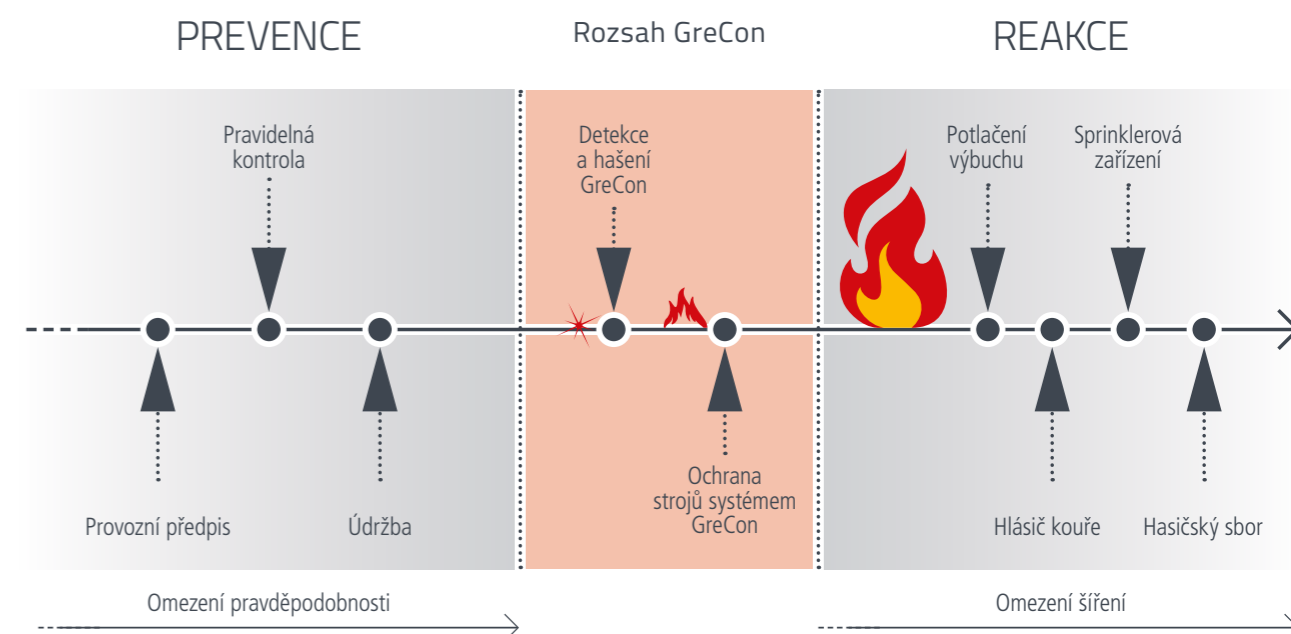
PREVENCE

Rozsah GreCon

REAKCE

Pravidelná kontrola

Detekce a hašení GreCon

Potlačení výbuchu

Sprinklerová zařízení

Provozní předpis

Údržba

Ochrana strojů systémem GreCon

Hlásič kouře

Hasičský sbor

Omezení pravděpodobnosti

Omezení šíření